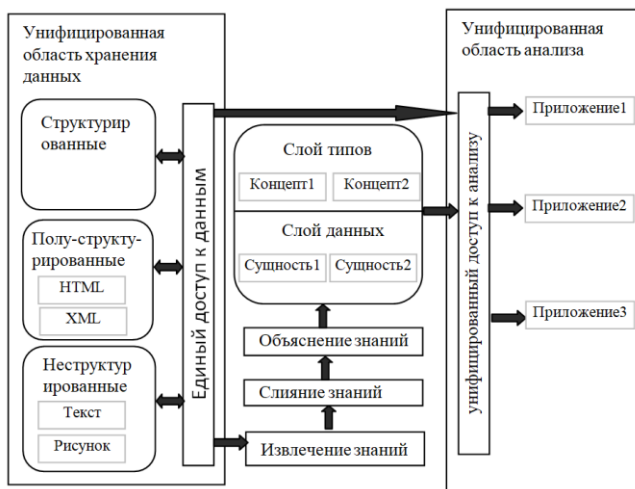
Унифицированная область хранения данных

Структурир ованные

Полу-структу-рированные

HTML

XML

Неструктур ированные

Текст

Рисунок

Единый доступ к данным

Слой типов

Концепт1

Концепт2

Слой данных

Сущность1

Сущность2

Объяснение знаний

Слияние знаний

Извлечение знаний

Унифицированная область анализа

унифицированный доступ к анализу

Приложение1

Приложение2

Приложение3